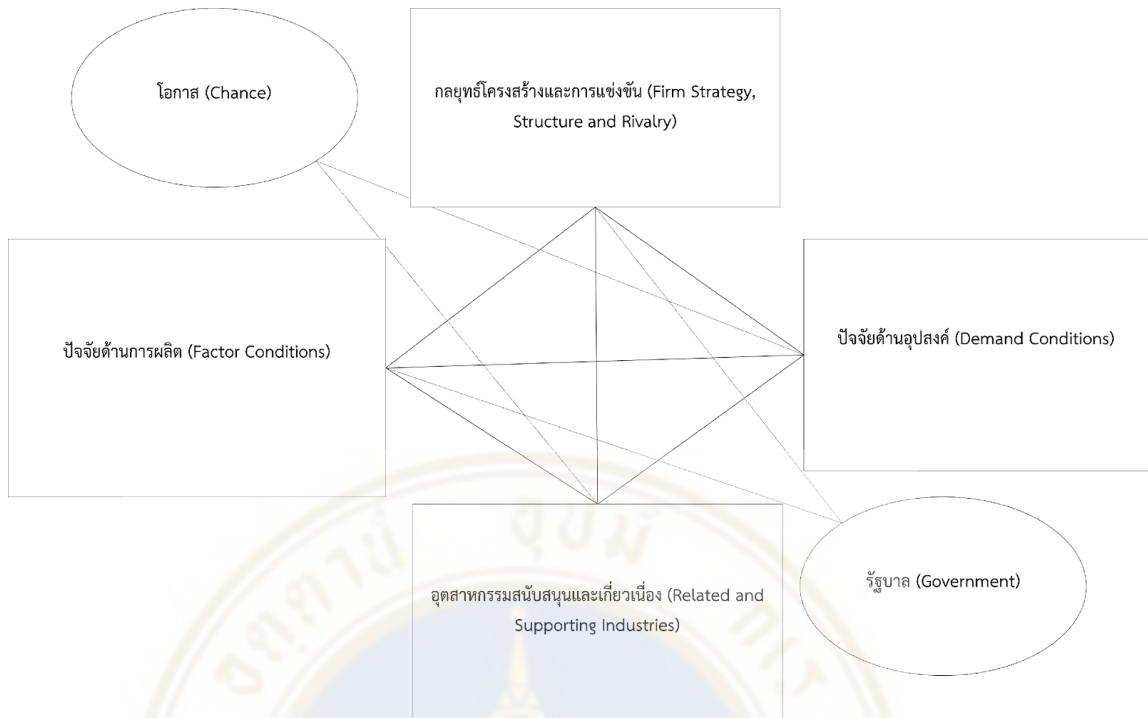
โอกาส (Chance)

กลยุทธ์โครงสร้างและการแข่งขัน (Firm Strategy, Structure and Rivalry)

ปัจจัยด้านการผลิต (Factor Conditions)

ปัจจัยด้านอุปสงค์ (Demand Conditions)

อุตสาหกรรมสนับสนุนและเกี่ยวเนื่อง (Related and Supporting Industries)

รัฐบาล (Government)